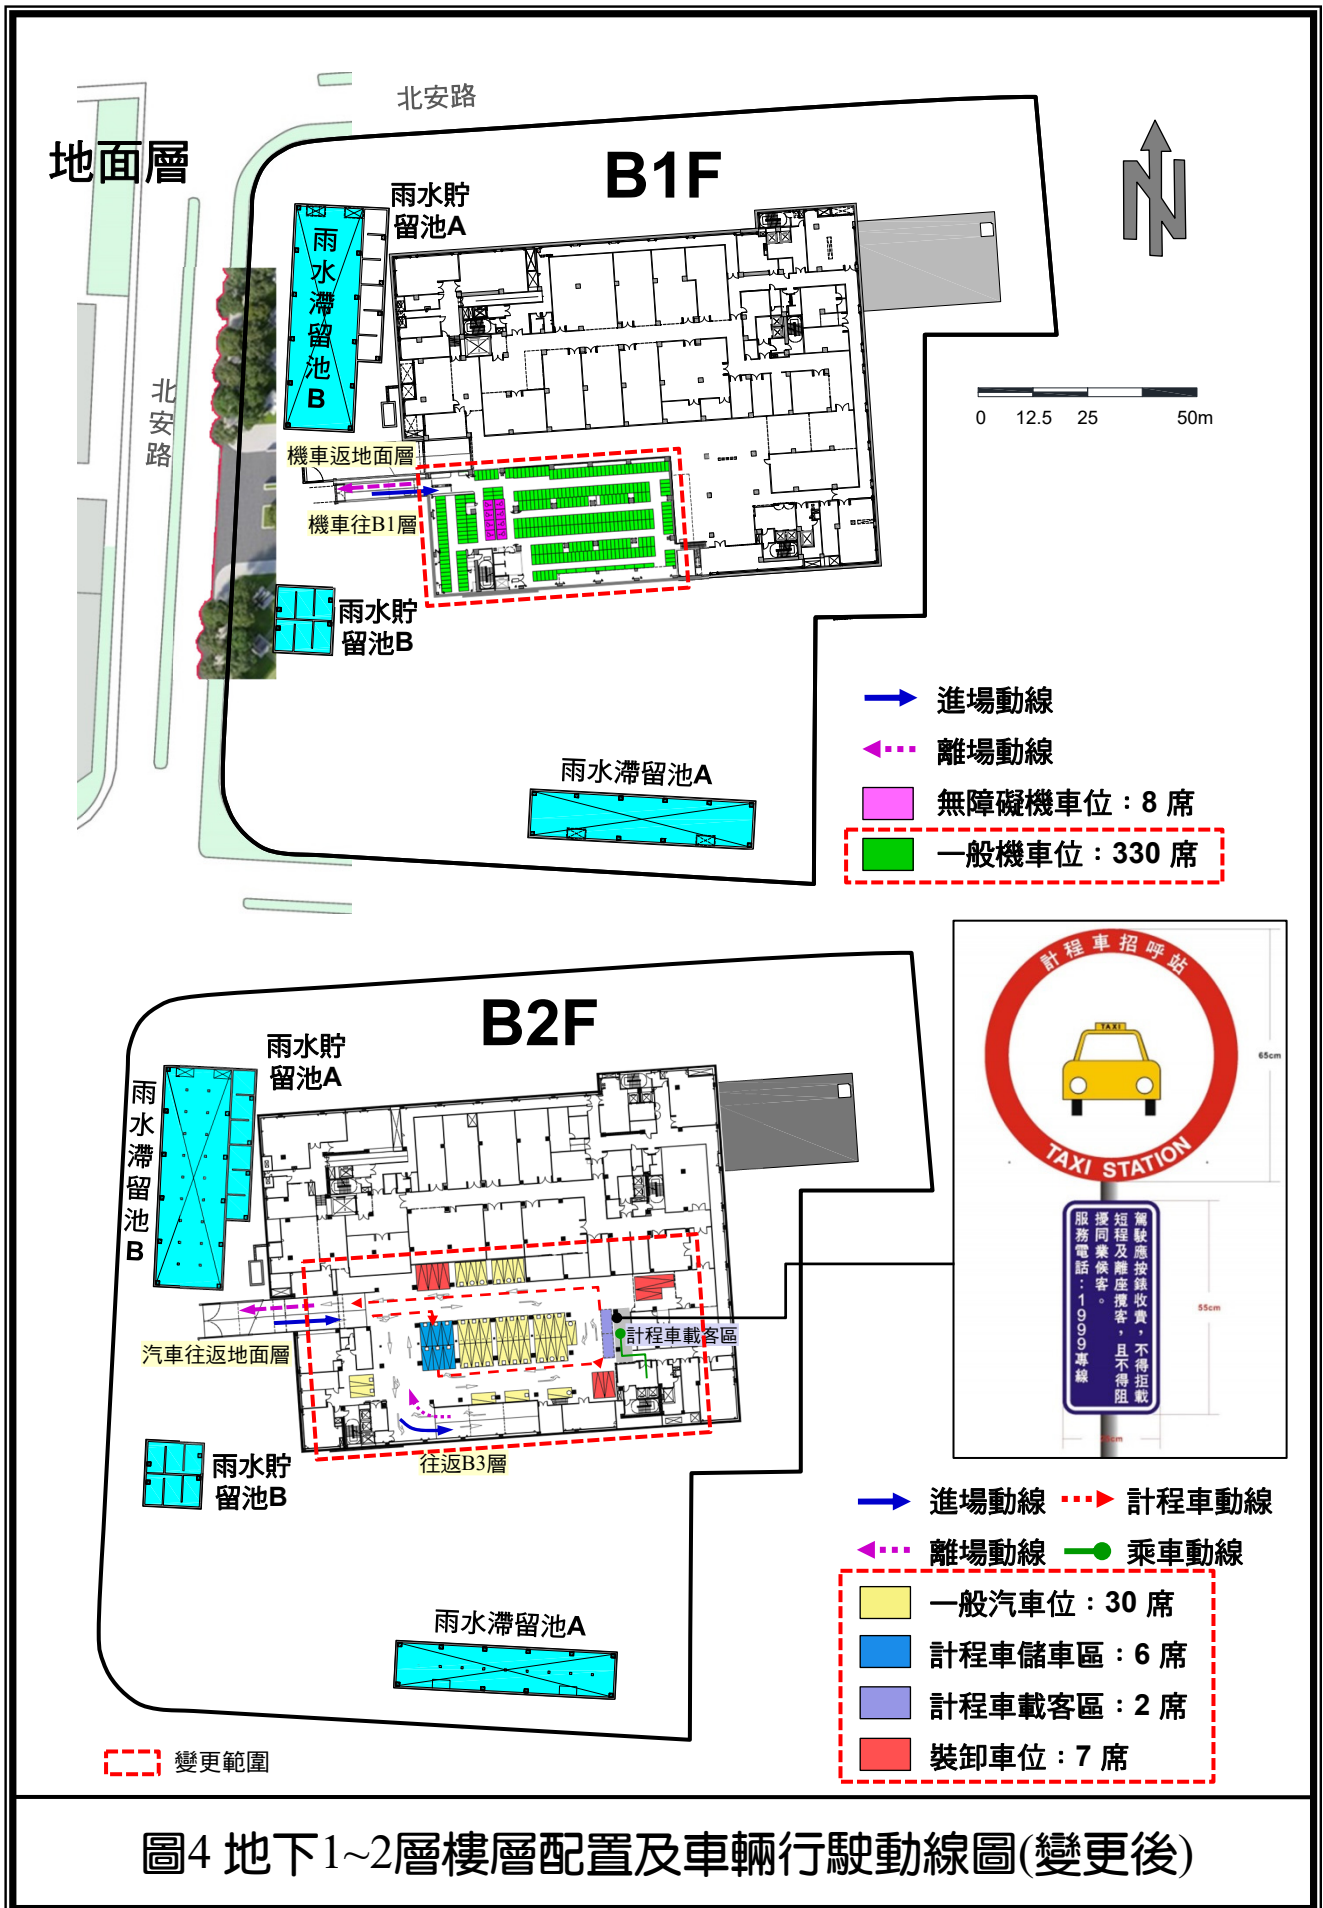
北安路

地面層

B1F

雨水貯留池A

雨水滯留池B

北安路

0 12.5 25 50m

機車返地面層

機車往B1層

雨水貯留池B

進場動線

離場動線

無障礙機車位：8 席

一般機車位：330 席

雨水滯留池A

B2F

雨水貯留池A

雨水滯留池B

計程車載客區

汽車往返地面層

往返B3層

雨水貯留池B

計程車招呼站

TAXI

TAXI STATION

駕駛應按錶收費，不得拒載短程及離座攬客，且不得阻擾同業候客。

服務電話：1999專線

65cm

55cm

進場動線

計程車動線

離場動線

乘車動線

一般汽車位：30 席

計程車儲車區：6 席

計程車載客區：2 席

裝卸車位：7 席

雨水滯留池A

變更範圍

圖4 地下1~2層樓層配置及車輛行駛動線圖(變更後)